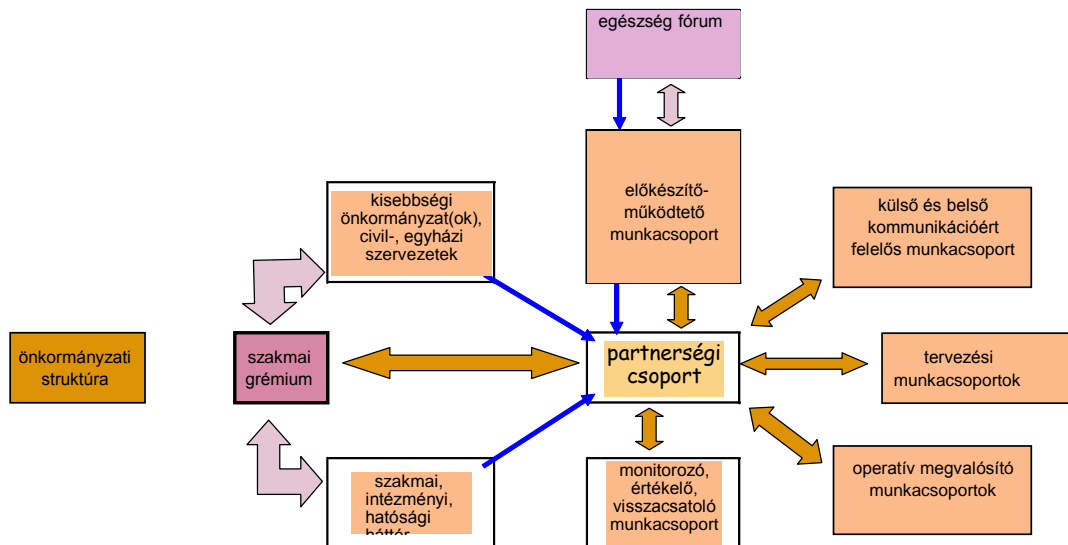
egészség fórum

előkészítő-működtető munkacsoport

kisebbségi önkormányzat(ok), civil-, egyházi szervezetek

külső és belső kommunikációért felelős munkacsoport

önkormányzati struktúra

szakmai grémium

partnerségi csoport

tervezési munkacsoportok

szakmai, intézményi, hatósági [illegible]

monitorozó, értékelő, visszacsatoló munkacsoport

operatív megvalósító munkacsoportok